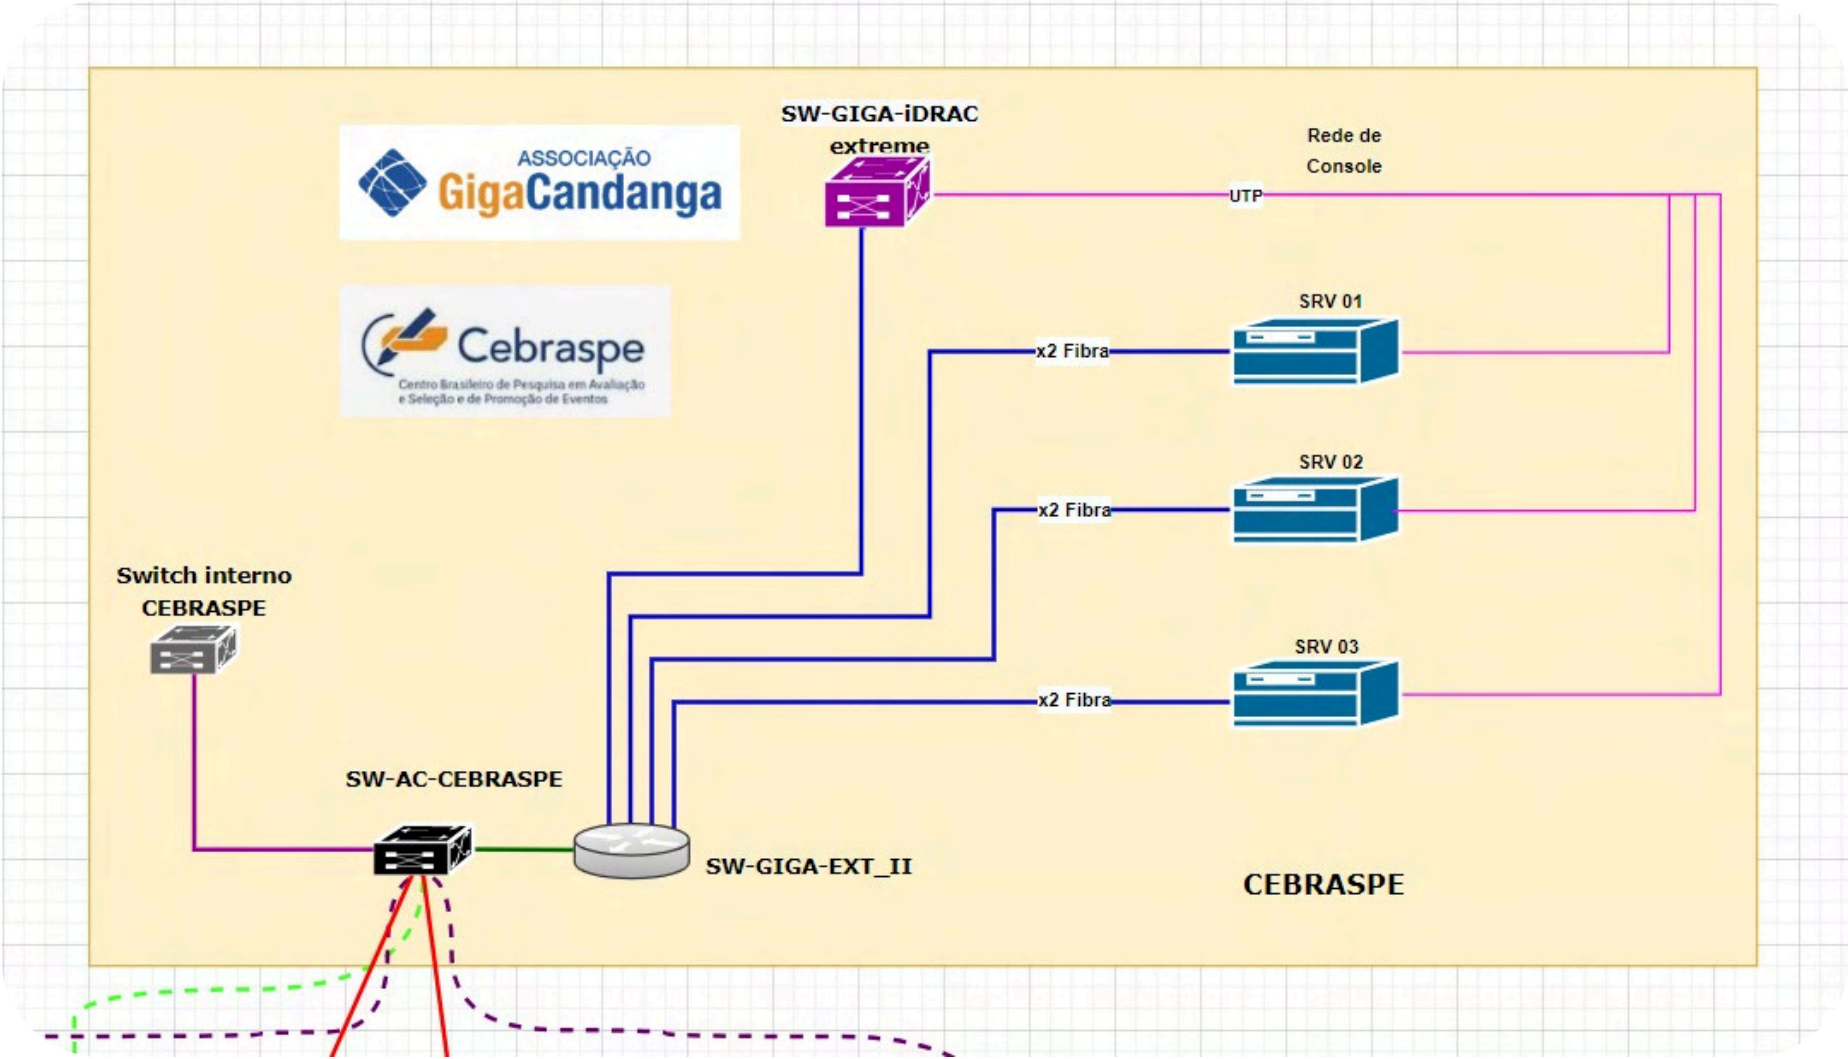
ASSOCIAÇÃO
GigaCandanga

Cebraspe
Centro Brasileiro de Pesquisa em Avaliação e Seleção e de Promoção de Eventos

SW-GIGA-iDRAC
extreme

Rede de
Console

UTP

SRV 01

x2 Fibra

SRV 02

x2 Fibra

SRV 03

x2 Fibra

Switch interno
CEBRASPE

SW-AC-CEBRASPE

SW-GIGA-EXT_II

CEBRASPE